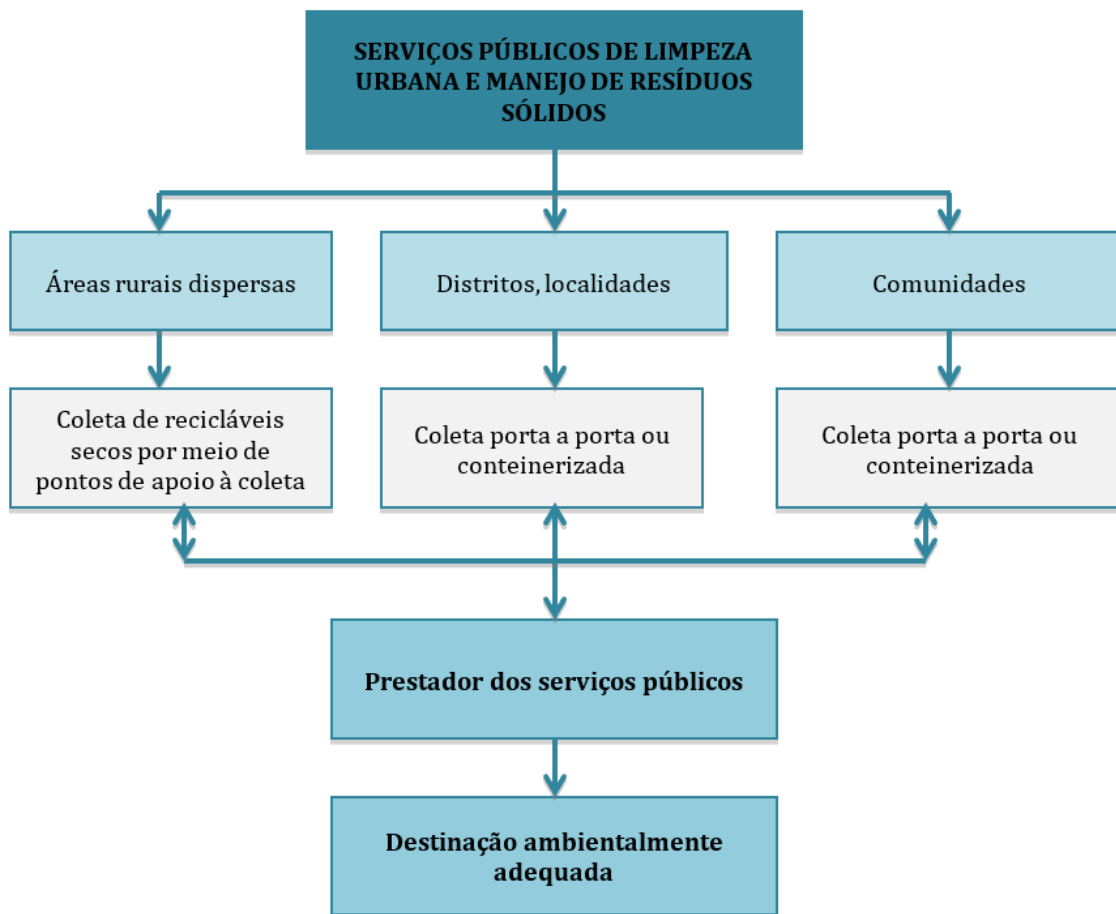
SERVIÇOS PÚBLICOS DE LIMPEZA URBANA E MANEJO DE RESÍDUOS SÓLIDOS

Áreas rurais dispersas

Distritos, localidades

Comunidades

Coleta de recicláveis secos por meio de pontos de apoio à coleta

Coleta porta a porta ou conteinerizada

Coleta porta a porta ou conteinerizada

Prestador dos serviços públicos

Destinação ambientalmente adequada